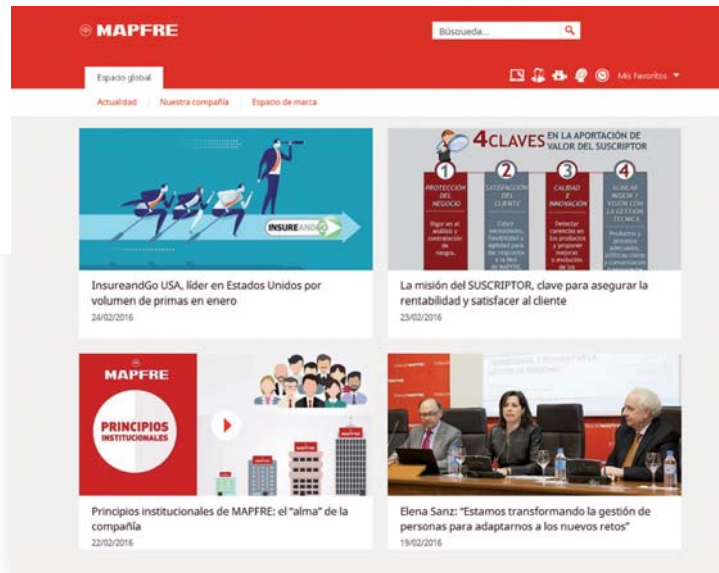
MAPFRE

Búsqueda...

Espacio global

Mis Favoritos

Actualidad | Nuestra compañía | Espacio de marca

INSUREANDGO

InsureandGo USA, líder en Estados Unidos por volumen de primas en enero

24/02/2016

4 CLAVES EN LA APORTACIÓN DE VALOR DEL SUSCRIPTOR

1 PROTECCIÓN DEL NEGOCIO

Rigor en el análisis y contratación de riesgos.

2 SATISFACCIÓN DEL CLIENTE

Cubrir necesidades, flexibilidad y agilidad para dar respuesta a la red de MAPFRE

3 CALIDAD E INNOVACIÓN

Detectar carencias en los productos y proponer mejoras o evolución de los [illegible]

4 ALINEAR INSIGHT Y VISIÓN CON LA GESTIÓN TÉCNICA

Productos y procesos adecuados, políticas claras y comunicación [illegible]

La misión del SUSCRIPTOR, clave para asegurar la rentabilidad y satisfacer al cliente

23/02/2016

MAPFRE

PRINCIPIOS INSTITUCIONALES

MAPFRE

Principios institucionales de MAPFRE: el "alma" de la compañía

22/02/2016

Elena Sanz: "Estamos transformando la gestión de personas para adaptarnos a los nuevos retos"

19/02/2016